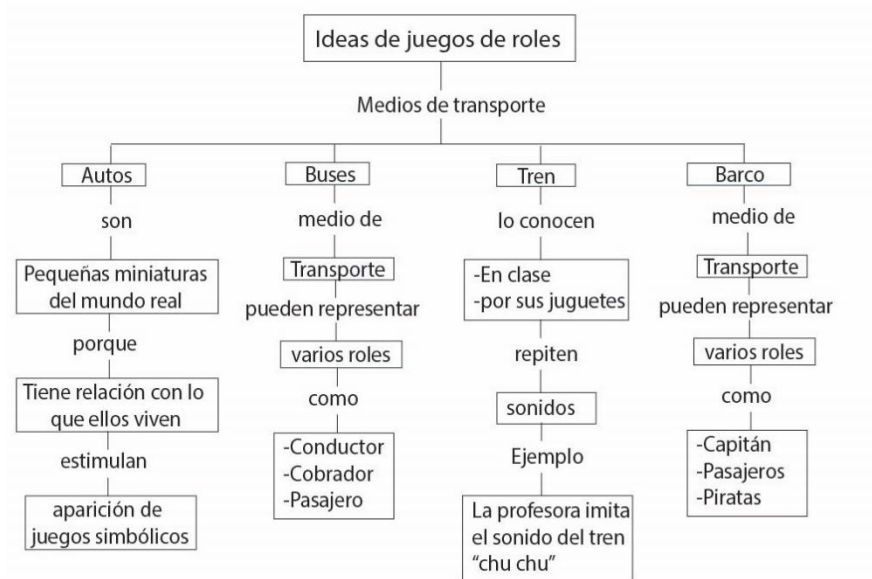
Ideas de juegos de roles

Medios de transporte

Autos
son
Pequeñas miniaturas del mundo real
porque
Tiene relación con lo que ellos viven
estimulan
aparición de juegos simbólicos

Buses
medio de
Transporte
pueden representar
varios roles
como
-Conductor
-Cobrador
-Pasajero

Tren
lo conocen
-En clase
-por sus juguetes
repiten
sonidos
Ejemplo
La profesora imita el sonido del tren "chu chu"

Barco
medio de
Transporte
pueden representar
varios roles
como
-Capitán
-Pasajeros
-Piratas